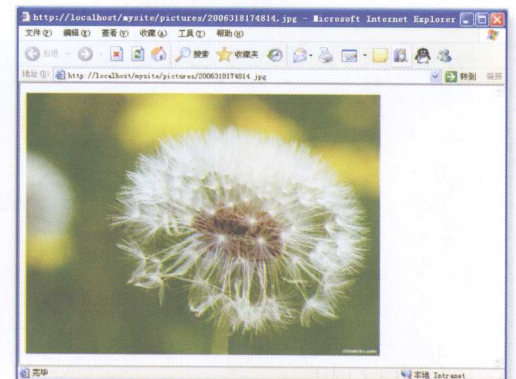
http://localhost/mysite/pictures/2006318174814.jpg - Microsoft Internet Explorer

文件(F) 编辑(E) 查看(V) 收藏(A) 工具(T) 帮助(H)

后退 搜索 收藏夹

地址(D) http://localhost/mysite/pictures/2006318174814.jpg 转到 链接

完毕 本地 Intranet